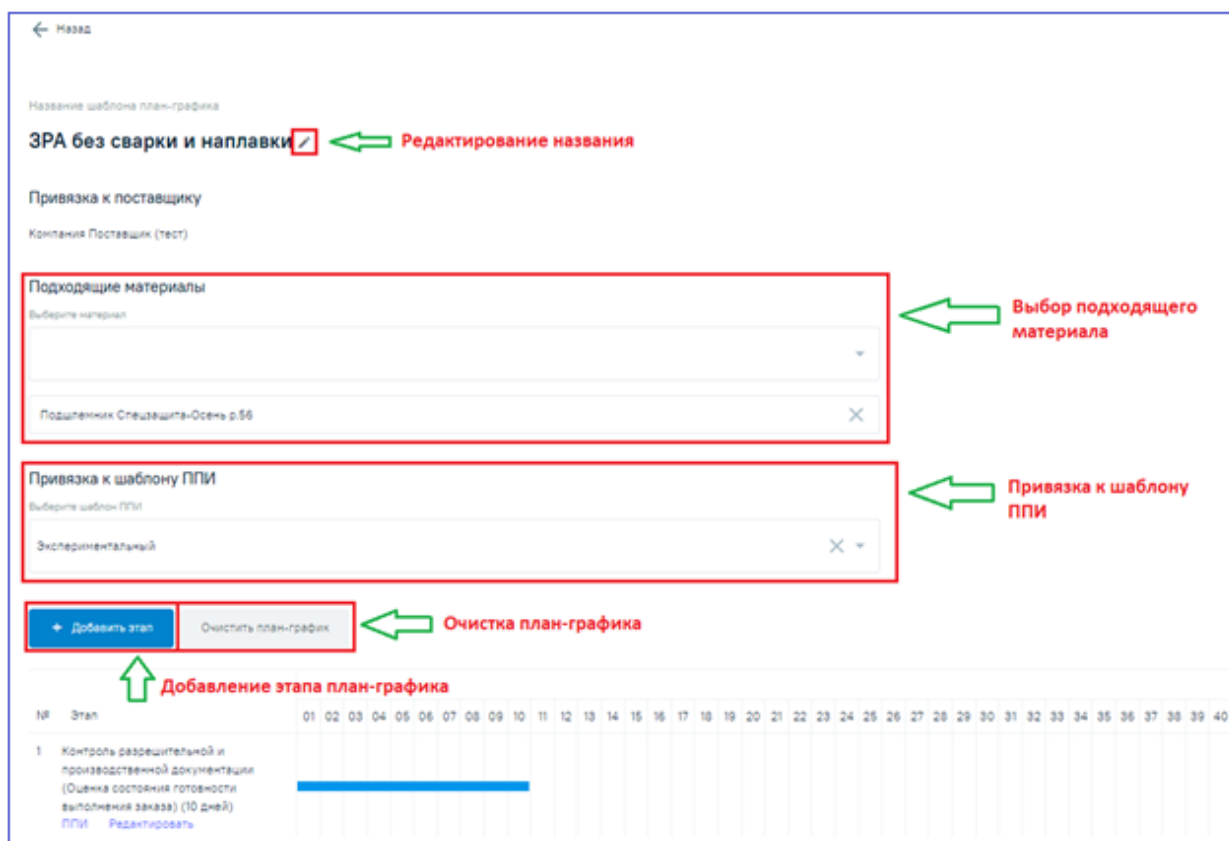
← Назад

Название шаблона план-графика

ЗРА без сварки и наплавки Редактирование названия

Привязка к поставщику

Компания Поставщик (тест)

Подходящие материалы

Выберите материал

Подшлемник Спецзащита-Осень р.56

Выбор подходящего материала

Привязка к шаблону ППИ

Выберите шаблон ППИ

Экспериментальный

Привязка к шаблону ППИ

+ Добавить этап

Очистить план-график

Очистка план-графика

Добавление этапа план-графика

| № | Этап | 01 | 02 | 03 | 04 | 05 | 06 | 07 | 08 | 09 | 10 | 11 | 12 | 13 | 14 | 15 | 16 | 17 | 18 | 19 | 20 | 21 | 22 | 23 | 24 | 25 | 26 | 27 | 28 | 29 | 30 | 31 | 32 | 33 | 34 | 35 | 36 | 37 | 38 | 39 | 40 |
|---|---|---|---|---|---|---|---|---|---|---|---|---|---|---|---|---|---|---|---|---|---|---|---|---|---|---|---|---|---|---|---|---|---|---|---|---|---|---|---|---|---|
| 1 | Контроль разрешительной и производственной документации (Оценка состояния готовности выполнения заказа) (10 дней) ППИ Редактировать | | | | | | | | | | | | | | | | | | | | | | | | | | | | | | | | | | | | | | | | |